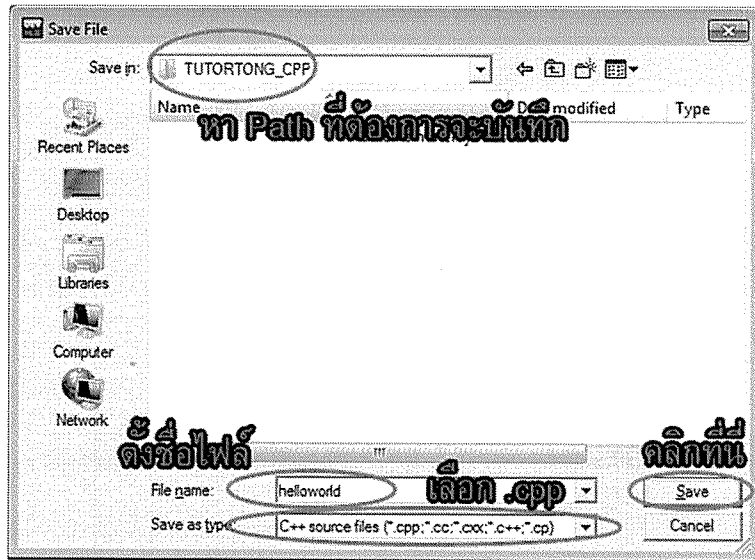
Save File

Save in: TUTORTONG_CPP

Name

Date modified

Type

หา Path ที่ต้องการจะบันทึก

Recent Places

Desktop

Libraries

Computer

Network

ตั้งชื่อไฟล์

คลิกที่นี่

File name: helloworld

เลือก .cpp

Save

Save as type: C++ source files (*.cpp;*.cc;*.cxx;*.c++;*.cp)

Cancel